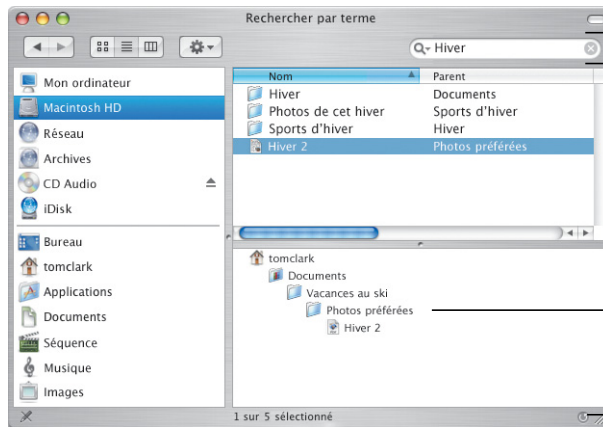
Rechercher par terme

Hiver

Mon ordinateur
Macintosh HD
Réseau
Archives
CD Audio
iDisk
Bureau
tomclark
Applications
Documents
Séquence
Musique
Images

| Nom | Parent |
|---|---|
| Hiver | Documents |
| Photos de cet hiver | Sports d'hiver |
| Sports d'hiver | Hiver |
| Hiver 2 | Photos préférées |

tomclark
Documents
Vacances au ski
Photos préférées
Hiver 2

1 sur 5 sélectionné